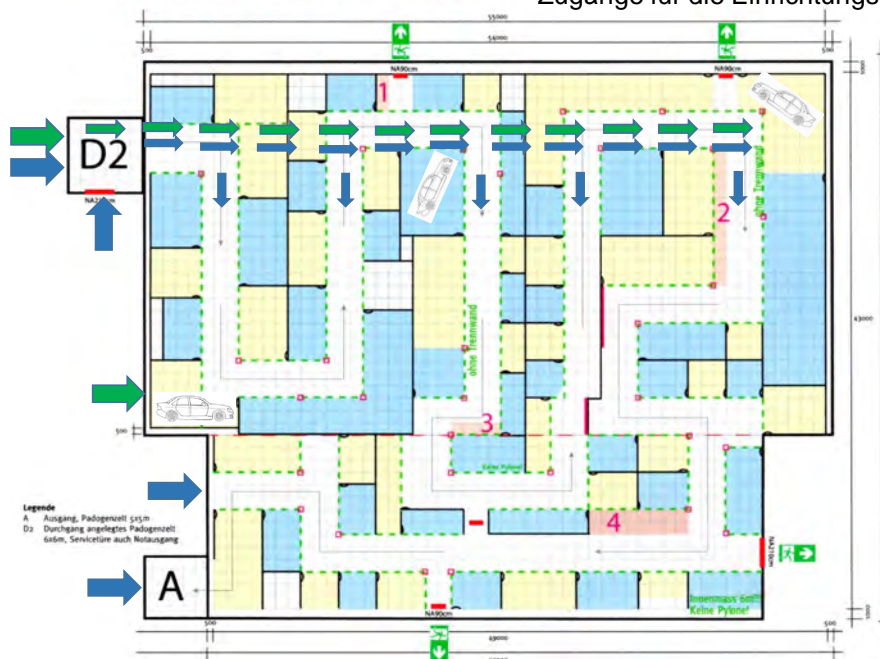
Zugänge für die Einrichtungs

55000
54000
500
500

NA90cm
NA90cm

D2
NA2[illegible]cm

1
2
3
4

ohne Trennwand
ohne Trennwand

Keine Pylone!

43000
500

Legende
A Ausgang, Padogenzelt 5x5m
D2 Durchgang angelegtes Padogenzelt 6x6m, Servicetüre auch Notausgang

A

NA90cm
NA90cm

Innenmass 6m!!
Keine Pylone!

49000
500
500